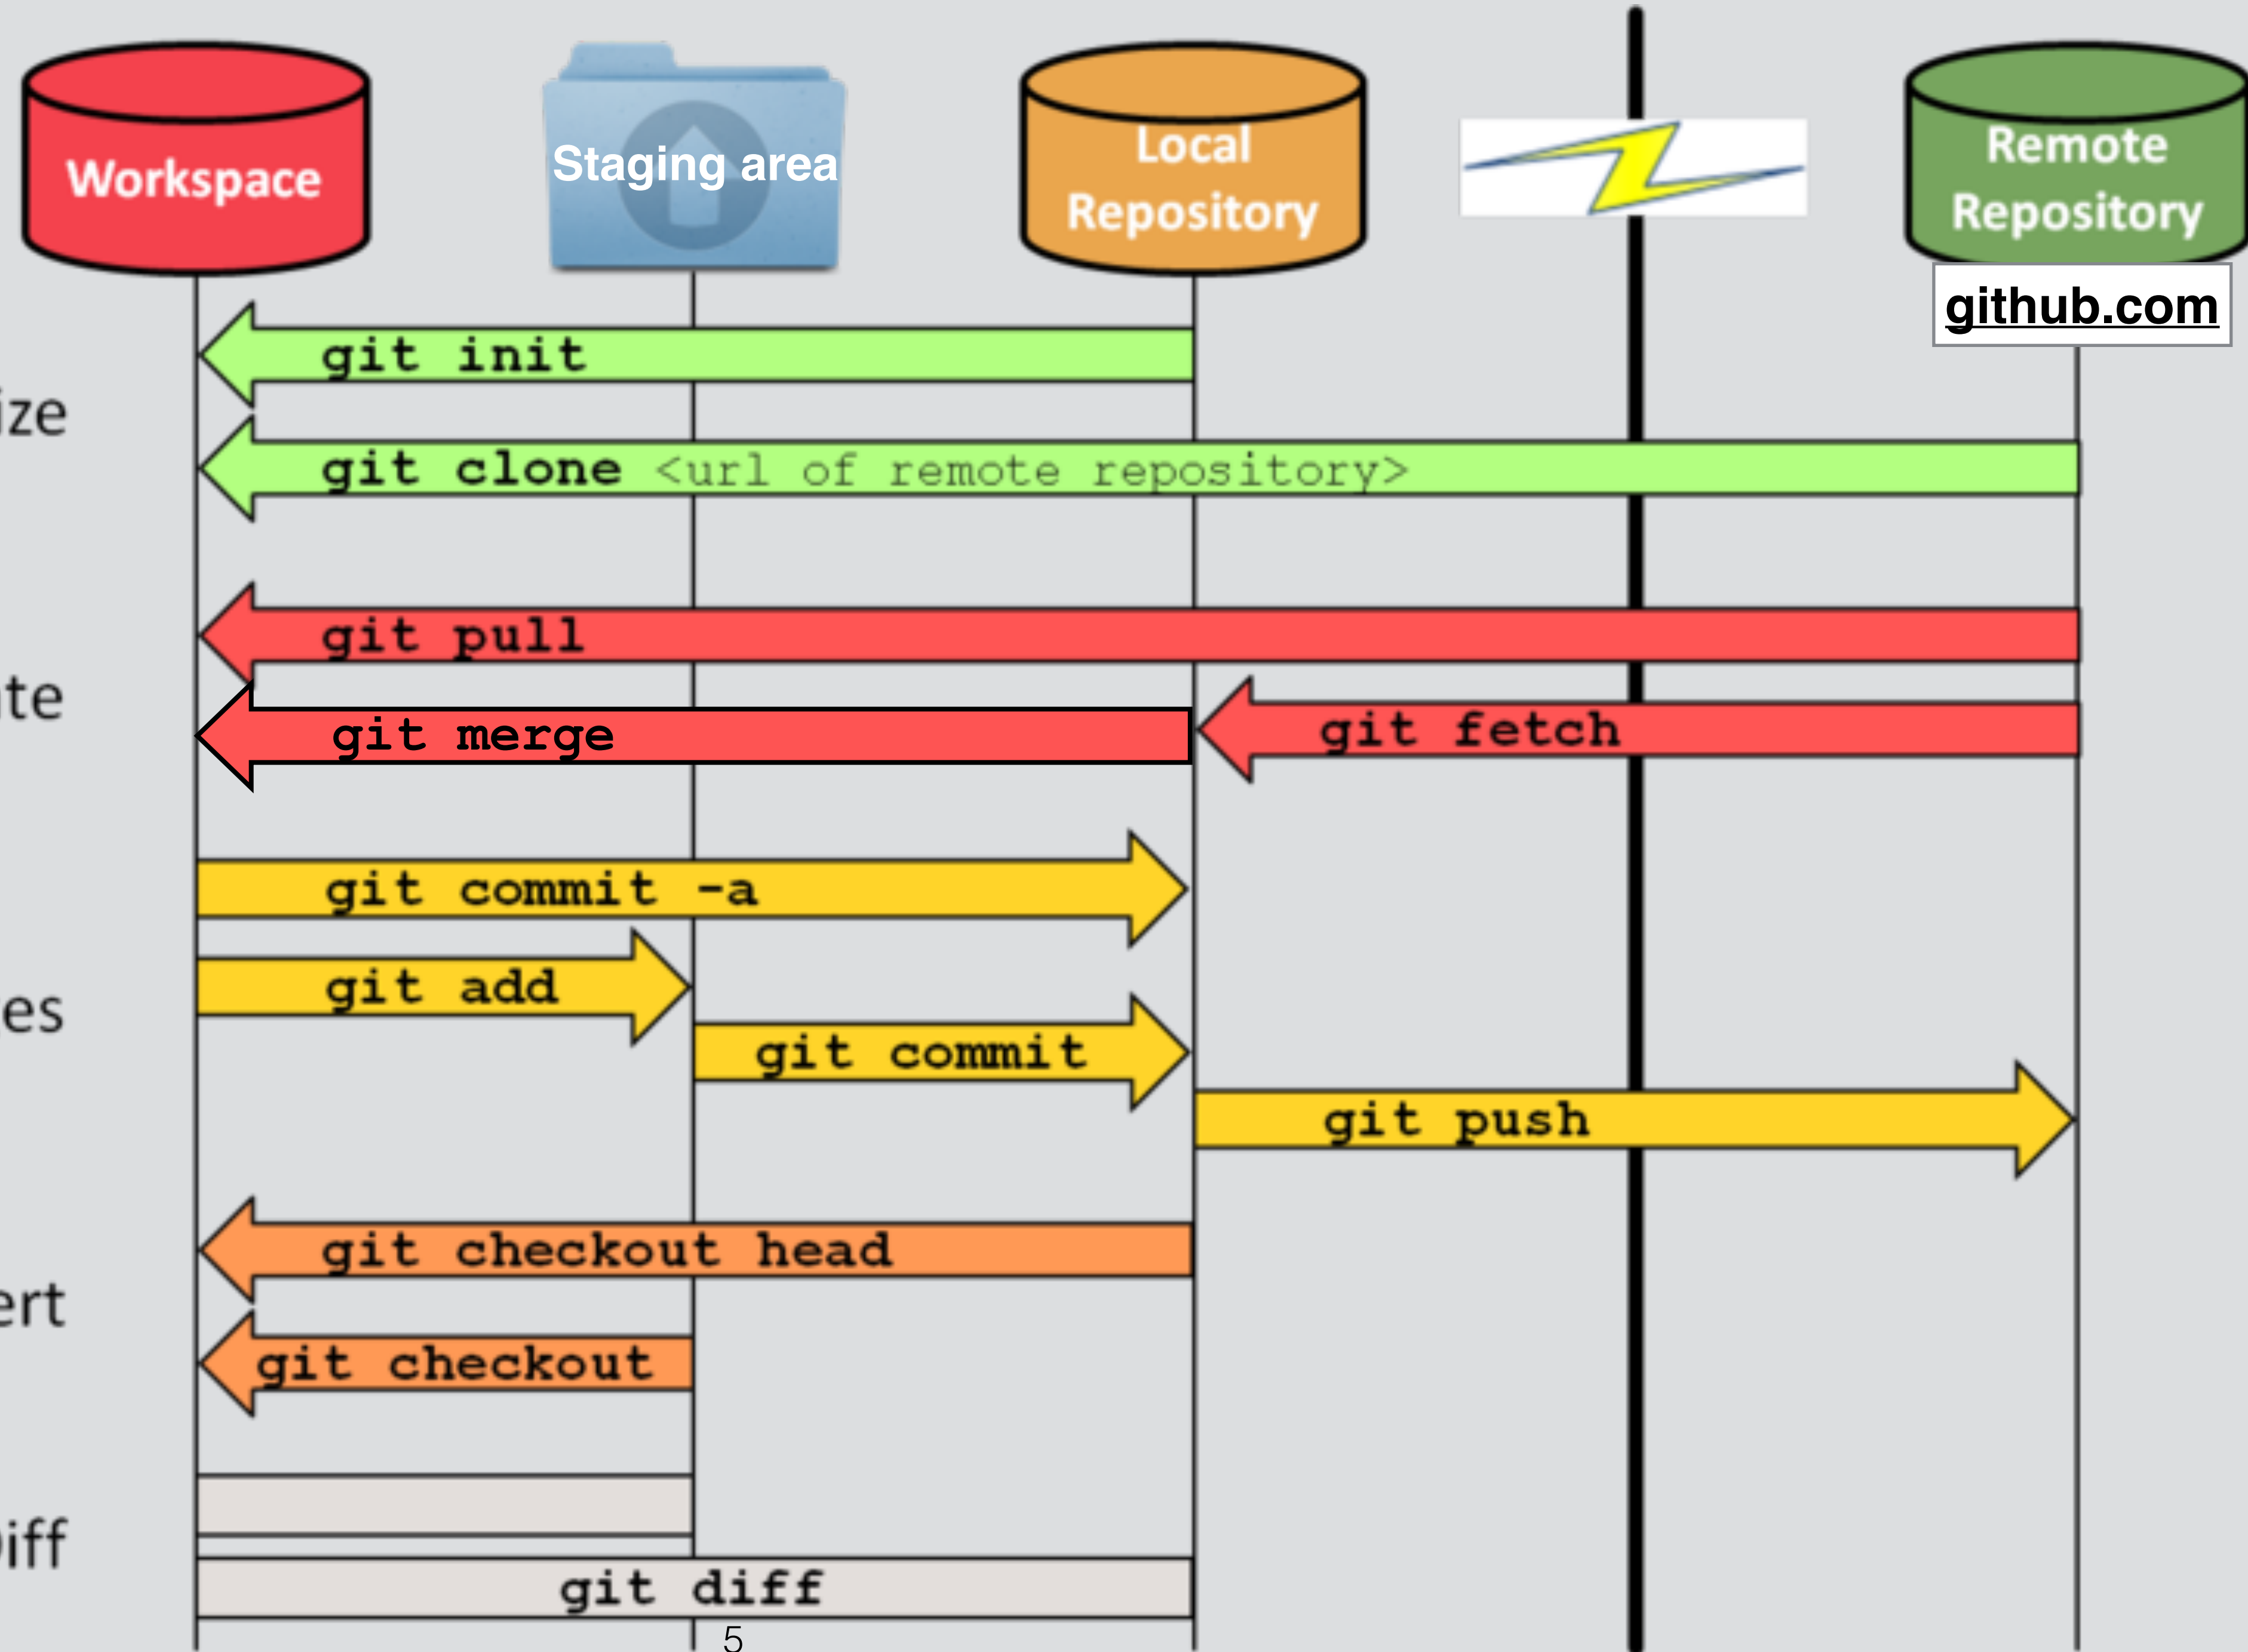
Workspace

Staging area

Local Repository

Remote Repository

github.com

ize

git init

git clone <url of remote repository>

te

git pull

git merge

git fetch

es

git commit -a

git add

git commit

git push

ert

git checkout head

git checkout

iff

git diff

5